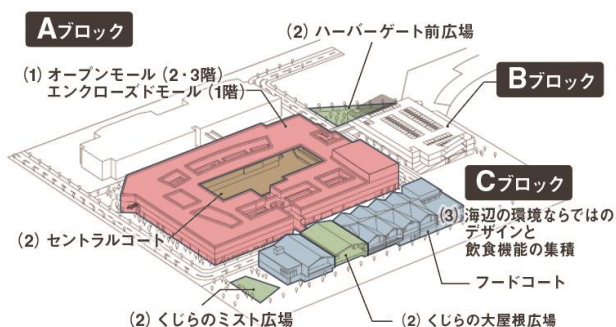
Aブロック

(2) ハーバーゲート前広場

(1) オープンモール (2・3階)
エンクローズドモール (1階)

Bブロック

Cブロック

(3) 海辺の環境ならではのデザインと
飲食機能の集積

(2) セントラルコート

フードコート

(2) くじらのミスト広場

(2) くじらの大屋根広場